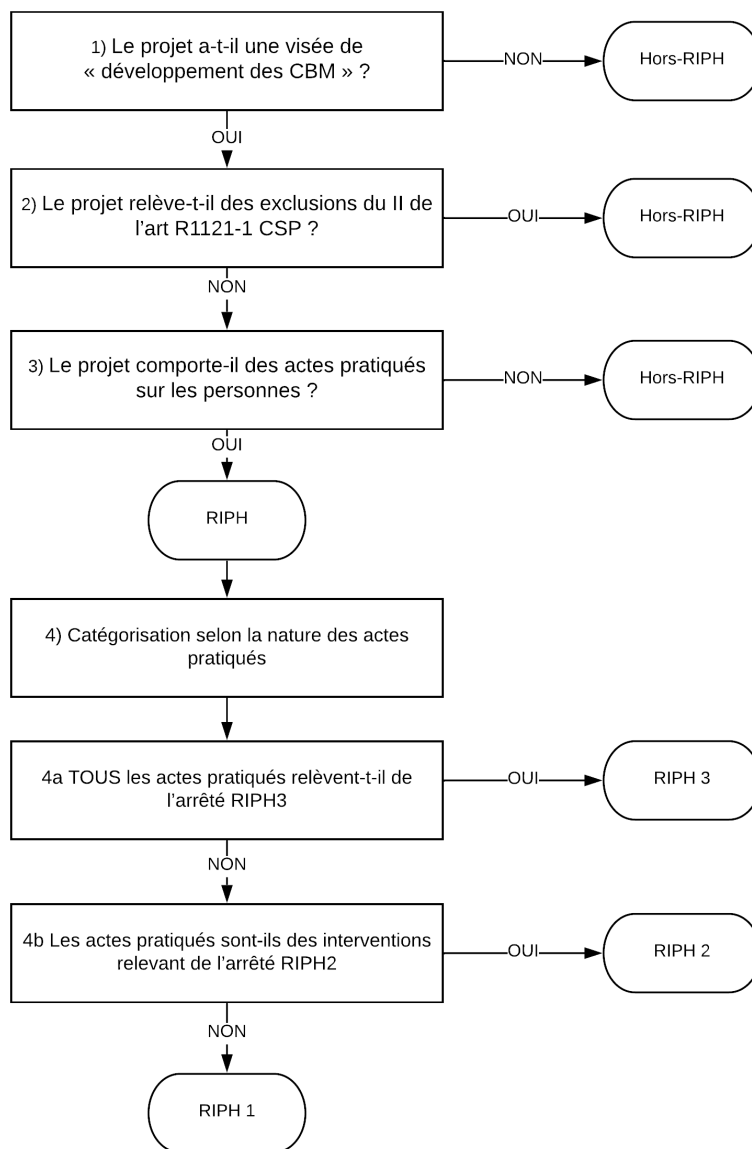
1) Le projet a-t-il une visée de « développement des CBM » ?

NON

Hors-RIPH

OUI

2) Le projet relève-t-il des exclusions du II de l'art R1121-1 CSP ?

OUI

Hors-RIPH

NON

3) Le projet comporte-il des actes pratiqués sur les personnes ?

NON

Hors-RIPH

OUI

RIPH

4) Catégorisation selon la nature des actes pratiqués

4a TOUS les actes pratiqués relèvent-t-il de l'arrêté RIPH3

OUI

RIPH 3

NON

4b Les actes pratiqués sont-ils des interventions relevant de l'arrêté RIPH2

OUI

RIPH 2

NON

RIPH 1